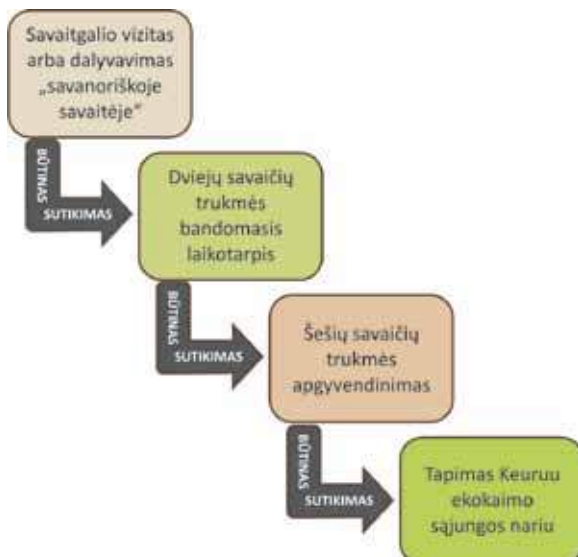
Savaitgalio vizitas arba dalyvavimas „savanoriškoje savaitėje"

BŪTINAS SUTIKIMAS

Dviejų savaičių trukmės bandomasis laikotarpis

BŪTINAS SUTIKIMAS

Šešių savaičių trukmės apgyvendinimas

BŪTINAS SUTIKIMAS

Tapimas Keuruu ekokaimo sąjungos nariu